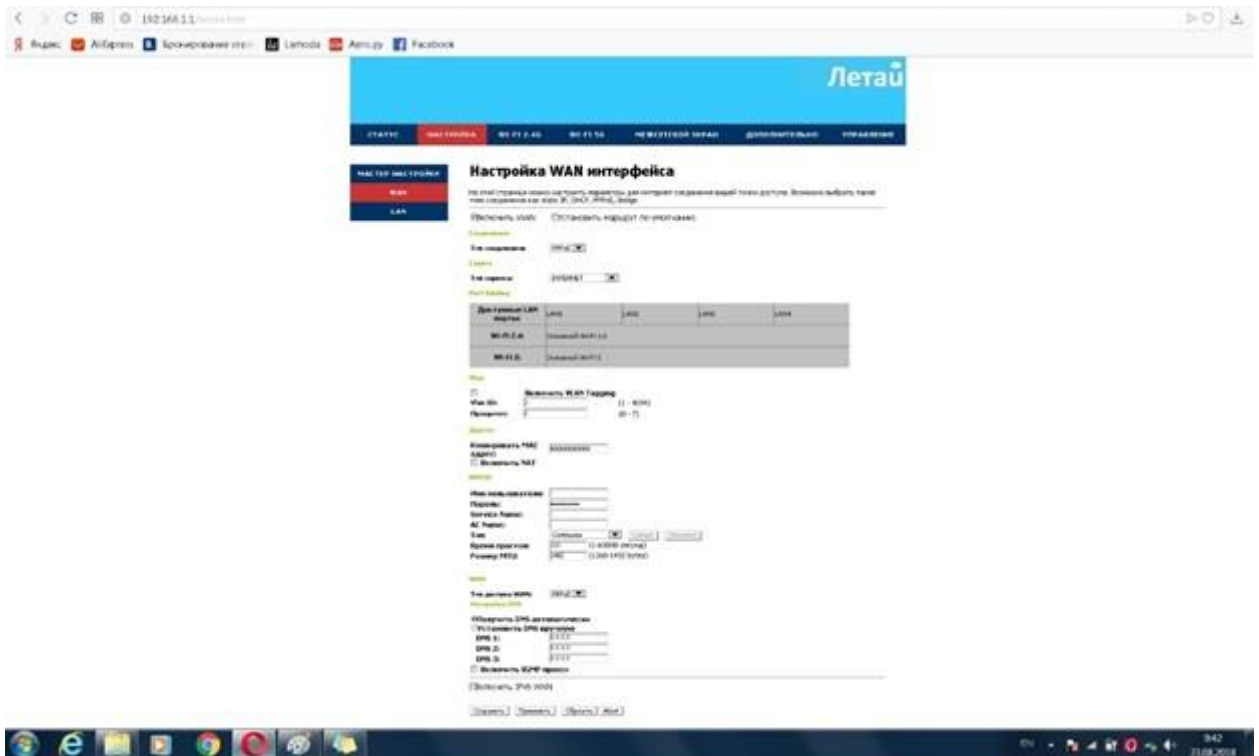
192.168.1.1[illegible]

Яндекс AliExpress Бронирование отел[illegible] Lamoda Aero.ру Facebook

Летай

СТАТУС НАСТРОЙКА WI-FI 2.4G WI-FI 5G МЕЖСЕТЕВОЙ ЭКРАН ДОПОЛНИТЕЛЬНО УПРАВЛЕНИЕ

МАСТЕР НАСТРОЙКИ
WAN
LAN

Настройка WAN интерфейса

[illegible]

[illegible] WAN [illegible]

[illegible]
Тип соединения PPPoE

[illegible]
Тип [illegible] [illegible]

Port Mapping

| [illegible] LAN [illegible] | LAN1 | LAN2 | LAN3 | LAN4 |
|---|---|---|---|---|
| WI-FI 2.4 | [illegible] | | | |
| WI-FI 5 | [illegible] | | | |

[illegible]
Включить VLAN Tagging
Vlan ID: (1 - 4094)
Приоритет: (0 - 7)

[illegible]
Клонировать MAC адрес: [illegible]
Включить NAT

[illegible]
Имя пользователя:
Пароль:
Service Name:
AC Name:
Тип: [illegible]
Время простоя: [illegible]
Размер MTU: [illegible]

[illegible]
Тип доступа WAN: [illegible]

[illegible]
Обнаружить DNS автоматически
Установить DNS вручную
DNS 1:
DNS 2:
DNS 3:
Включить IGMP прокси

Включить IPv6 WAN

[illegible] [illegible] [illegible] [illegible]

9:42
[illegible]